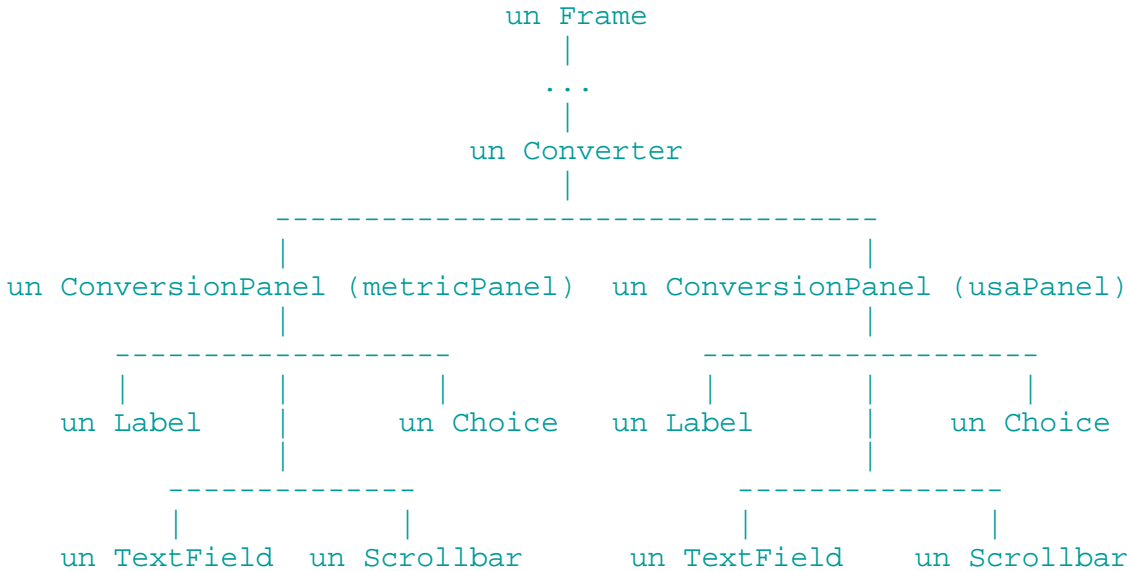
un Frame
|
...
|
un Converter
|
----------------------------------
|                                  |
un ConversionPanel (metricPanel)  un ConversionPanel (usaPanel)
|                                  |
-------------------               -------------------
|          |          |           |          |          |
un Label   |    un Choice   un Label   |    un Choice
|                                  |
--------------                    --------------
|             |                   |             |
un TextField  un Scrollbar   un TextField   un Scrollbar